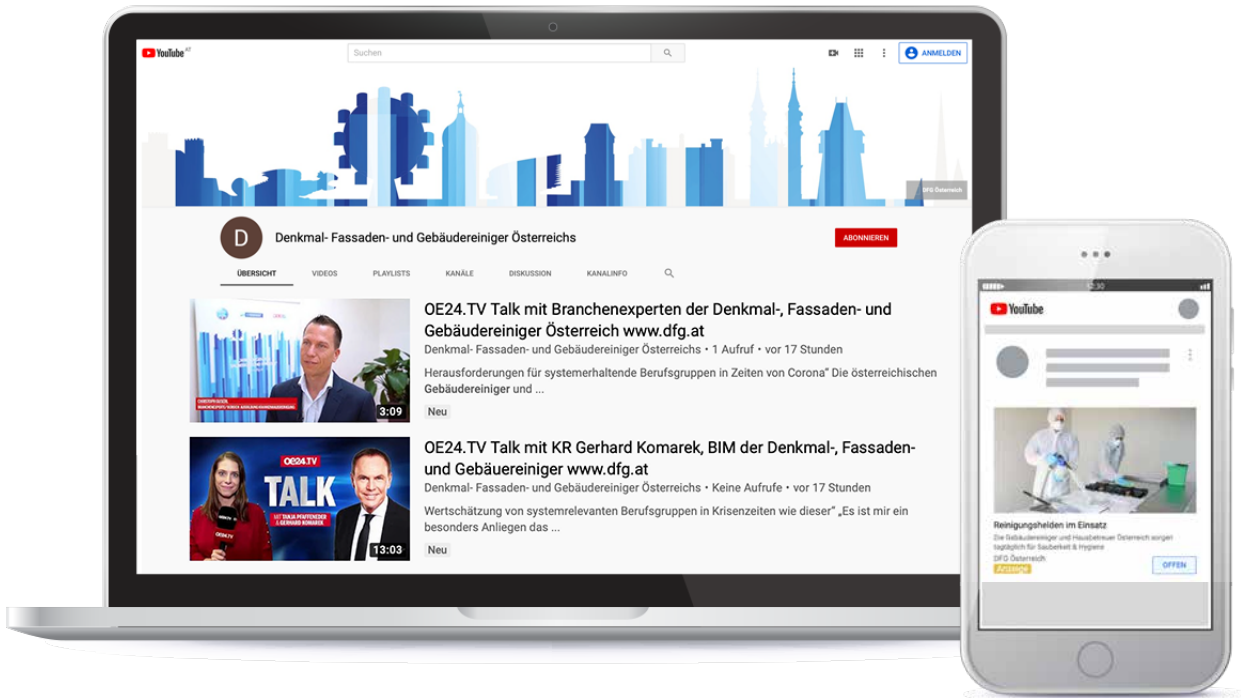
YouTube AT

Suchen

ANMELDEN

DFG Österreich

D

Denkmal- Fassaden- und Gebäudereiniger Österreichs

ABONNIEREN

ÜBERSICHT VIDEOS PLAYLISTS KANÄLE DISKUSSION KANALINFO

3:09

OE24.TV Talk mit Branchenexperten der Denkmal-, Fassaden- und Gebäudereiniger Österreich www.dfg.at

Denkmal- Fassaden- und Gebäudereiniger Österreichs • 1 Aufruf • vor 17 Stunden

Herausforderungen für systemerhaltende Berufsgruppen in Zeiten von Corona" Die österreichischen Gebäudereiniger und ...

Neu

OE24.TV

TALK

13:03

OE24.TV Talk mit KR Gerhard Komarek, BIM der Denkmal-, Fassaden- und Gebäuereiniger www.dfg.at

Denkmal- Fassaden- und Gebäudereiniger Österreichs • Keine Aufrufe • vor 17 Stunden

Wertschätzung von systemrelevanten Berufsgruppen in Krisenzeiten wie dieser" „Es ist mir ein besonders Anliegen das ...

Neu

12:30

YouTube

Reinigungshelden im Einsatz

Die Gebäudereiniger und Hausbetreuer Österreich sorgen täglich für Sauberkeit & Hygiene

DFG Österreich

Anzeige

OFFEN